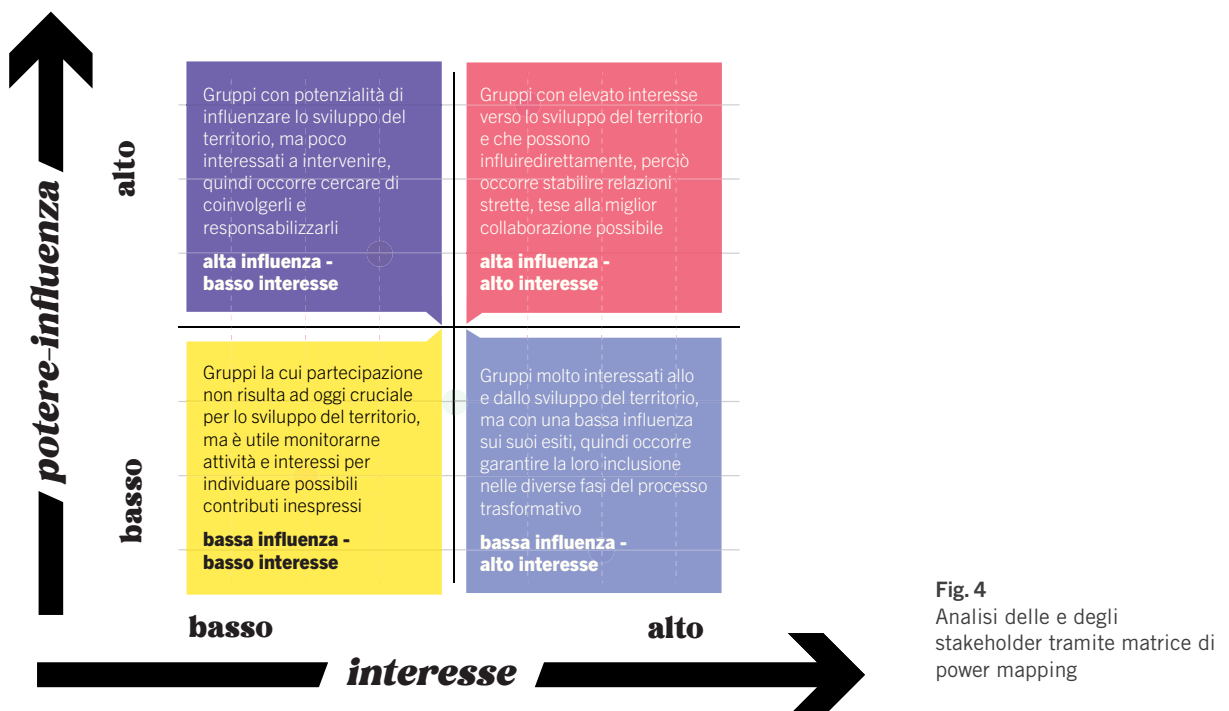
potere-influenza

alto

basso

Gruppi con potenzialità di influenzare lo sviluppo del territorio, ma poco interessati a intervenire, quindi occorre cercare di coinvolgerli e responsabilizzarli

alta influenza - basso interesse

Gruppi con elevato interesse verso lo sviluppo del territorio e che possono influiredirettamente, perciò occorre stabilire relazioni strette, tese alla miglior collaborazione possibile

alta influenza - alto interesse

Gruppi la cui partecipazione non risulta ad oggi cruciale per lo sviluppo del territorio, ma è utile monitorarne attività e interessi per individuare possibili contributi inespressi

bassa influenza - basso interesse

Gruppi molto interessati allo e dallo sviluppo del territorio, ma con una bassa influenza sui suoi esiti, quindi occorre garantire la loro inclusione nelle diverse fasi del processo trasformativo

bassa influenza - alto interesse

basso

alto

interesse

Fig. 4
Analisi delle e degli stakeholder tramite matrice di power mapping